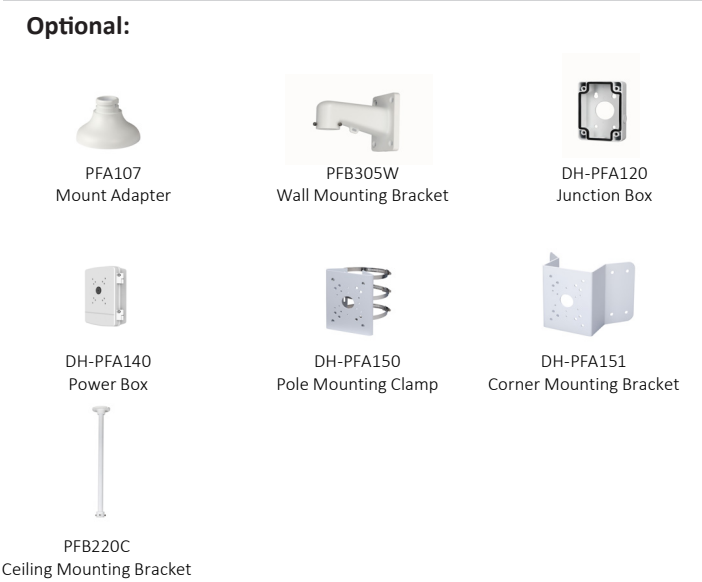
Optional:

PFA107
Mount Adapter

PFB305W
Wall Mounting Bracket

DH-PFA120
Junction Box

DH-PFA140
Power Box

DH-PFA150
Pole Mounting Clamp

DH-PFA151
Corner Mounting Bracket

PFB220C
Ceiling Mounting Bracket